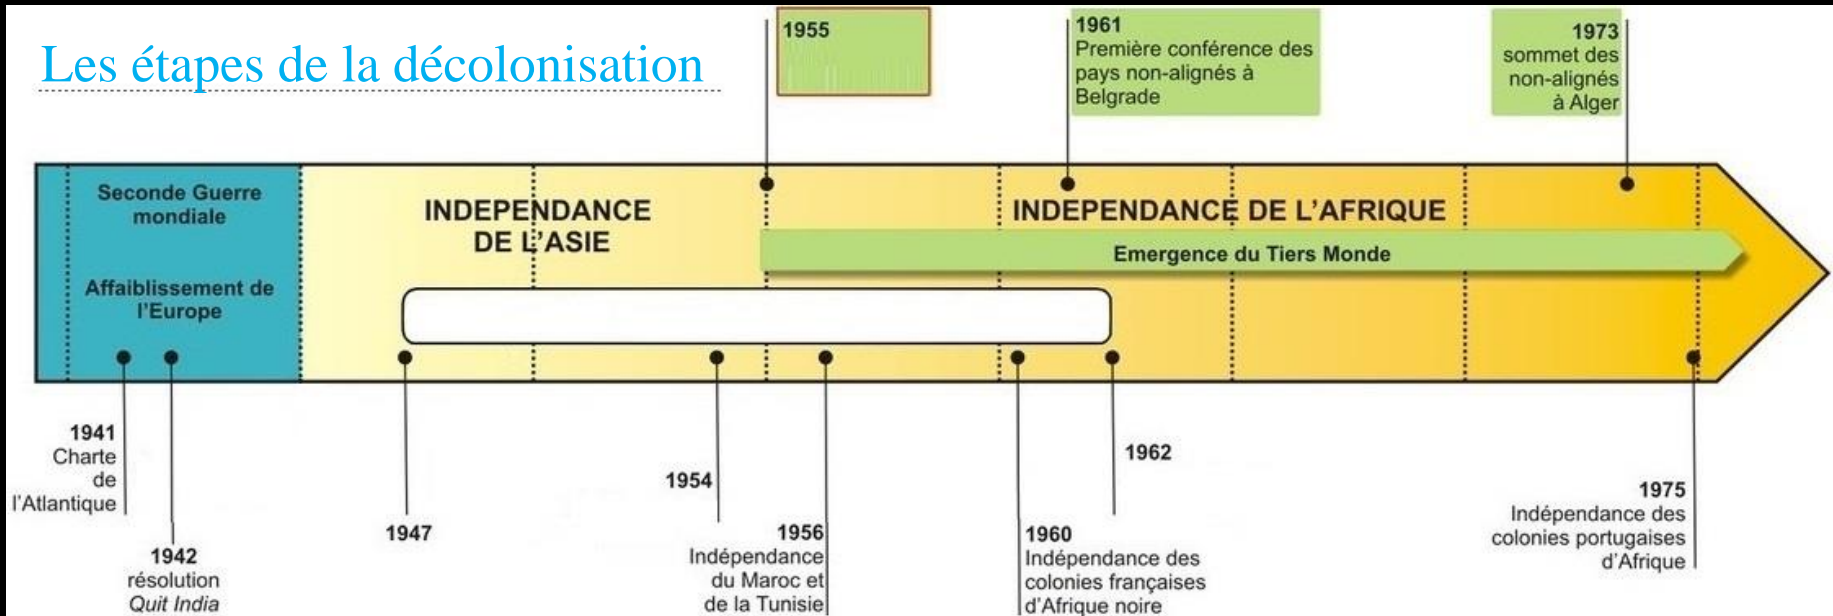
Les étapes de la décolonisation

1955

1961
Première conférence des pays non-alignés à Belgrade

1973
sommet des non-alignés à Alger

Seconde Guerre mondiale

Affaiblissement de l'Europe

INDEPENDANCE DE L'ASIE

INDEPENDANCE DE L'AFRIQUE

Emergence du Tiers Monde

1941
Charte de l'Atlantique

1942
résolution
Quit India

1947

1954

1956
Indépendance du Maroc et de la Tunisie

1960
Indépendance des colonies françaises d'Afrique noire

1962

1975
Indépendance des colonies portugaises d'Afrique